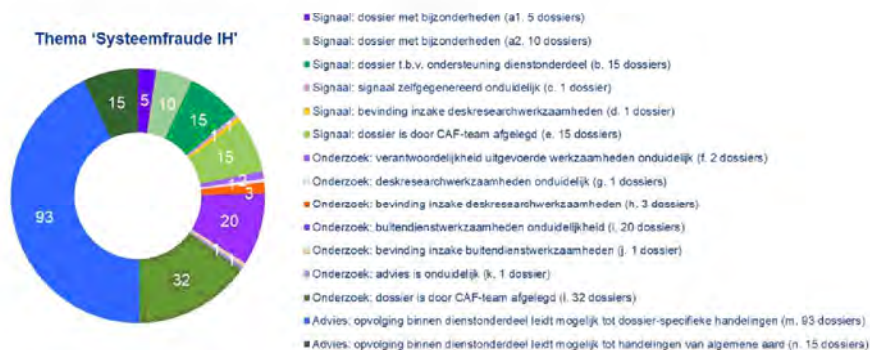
Thema 'Systeemfraude IH'

5
10
15
1
1
15
2
1
3
20
1
1
32
93
15

Signaal: dossier met bijzonderheden (a1. 5 dossiers)
Signaal: dossier met bijzonderheden (a2. 10 dossiers)
Signaal: dossier t.b.v. ondersteuning dienstonderdeel (b. 15 dossiers)
Signaal: signaal zelfgegenereerd onduidelijk (c. 1 dossier)
Signaal: bevinding inzake deskresearchwerkzaamheden (d. 1 dossier)
Signaal: dossier is door CAF-team afgelegd (e. 15 dossiers)
Onderzoek: verantwoordelijkheid uitgevoerde werkzaamheden onduidelijk (f. 2 dossiers)
Onderzoek: deskresearchwerkzaamheden onduidelijk (g. 1 dossier)
Onderzoek: bevinding inzake deskresearchwerkzaamheden (h. 3 dossiers)
Onderzoek: buitendienstwerkzaamheden onduidelijkheid (i. 20 dossiers)
Onderzoek: bevinding inzake buitendienstwerkzaamheden (j. 1 dossier)
Onderzoek: advies is onduidelijk (k. 1 dossier)
Onderzoek: dossier is door CAF-team afgelegd (l. 32 dossiers)
Advies: opvolging binnen dienstonderdeel leidt mogelijk tot dossier-specifieke handelingen (m. 93 dossiers)
Advies: opvolging binnen dienstonderdeel leidt mogelijk tot handelingen van algemene aard (n. 15 dossiers)